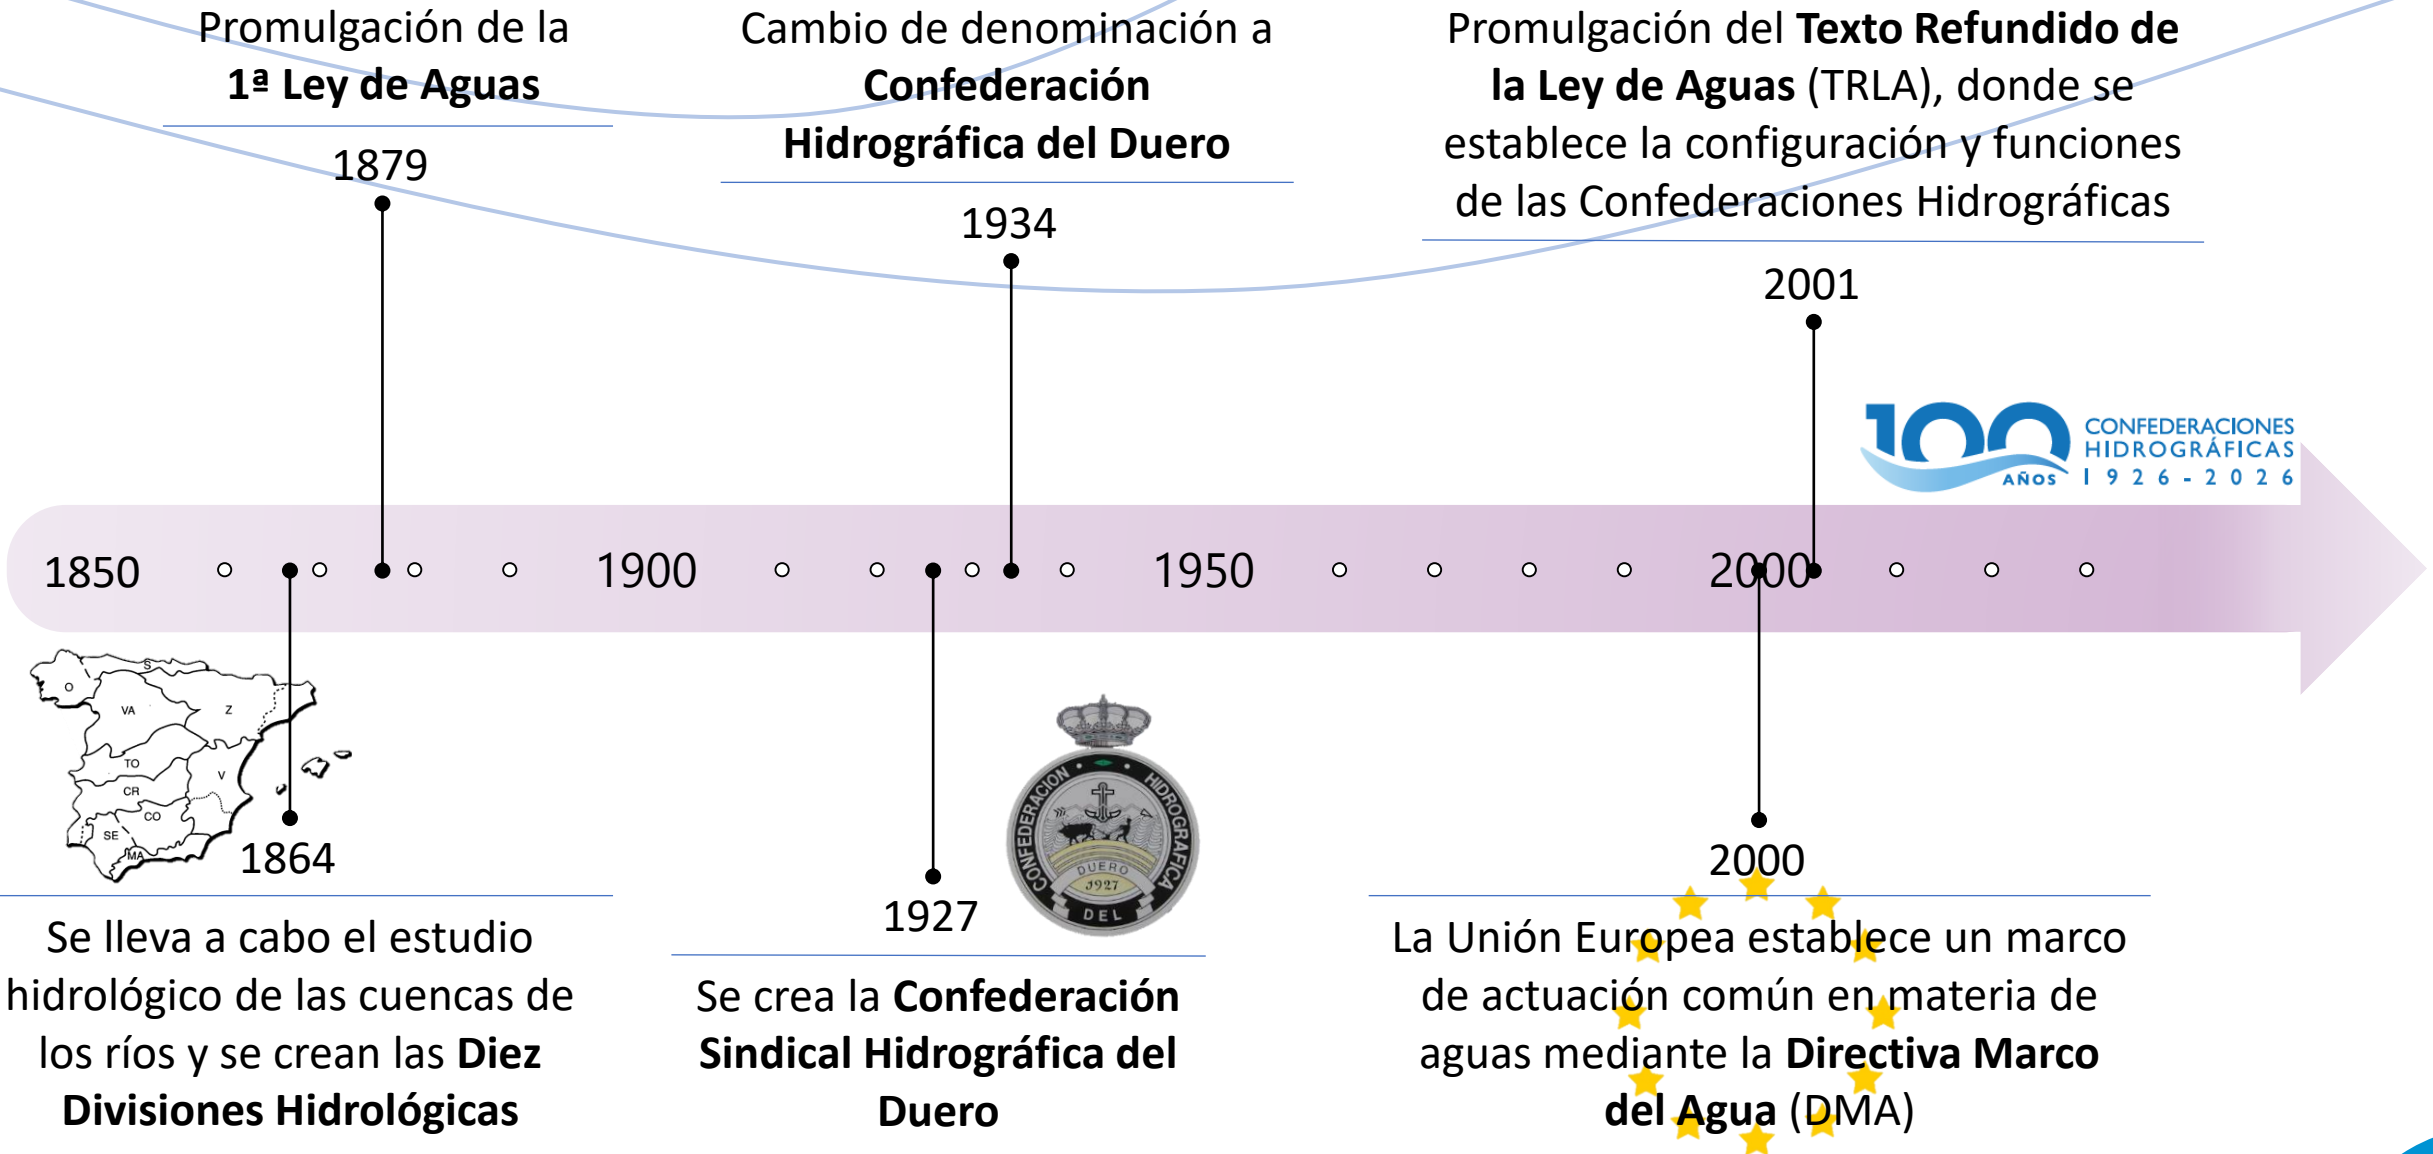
Promulgación de la **1ª Ley de Aguas**

1879

Cambio de denominación a **Confederación Hidrográfica del Duero**

1934

Promulgación del **Texto Refundido de la Ley de Aguas** (TRLA), donde se establece la configuración y funciones de las Confederaciones Hidrográficas

2001

100 AÑOS CONFEDERACIONES HIDROGRÁFICAS 1926-2026

1850 1900 1950 2000

O S VA Z TO V CR CO SE MA

1864

Se lleva a cabo el estudio hidrológico de las cuencas de los ríos y se crean las **Diez Divisiones Hidrológicas**

1927

CONFEDERACION HIDROGRAFICA DEL DUERO 1927

Se crea la **Confederación Sindical Hidrográfica del Duero**

2000

La Unión Europea establece un marco de actuación común en materia de aguas mediante la **Directiva Marco del Agua** (DMA)